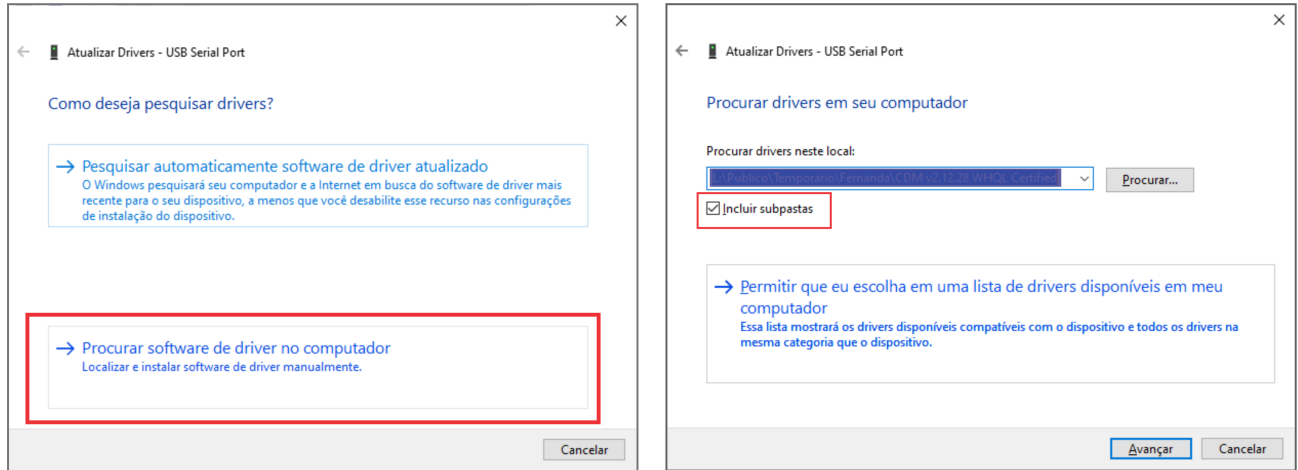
Atualizar Drivers - USB Serial Port

Como deseja pesquisar drivers?

→ Pesquisar automaticamente software de driver atualizado
O Windows pesquisará seu computador e a Internet em busca do software de driver mais recente para o seu dispositivo, a menos que você desabilite esse recurso nas configurações de instalação do dispositivo.

→ Procurar software de driver no computador
Localizar e instalar software de driver manualmente.

Cancelar

Atualizar Drivers - USB Serial Port

Procurar drivers em seu computador

Procurar drivers neste local:

C:\Publico\Temporario\Fernanda\CDM v2.12.28 WHQL Certified

Procurar...

Incluir subpastas

→ Permitir que eu escolha em uma lista de drivers disponíveis em meu computador
Essa lista mostrará os drivers disponíveis compatíveis com o dispositivo e todos os drivers na mesma categoria que o dispositivo.

Avançar

Cancelar